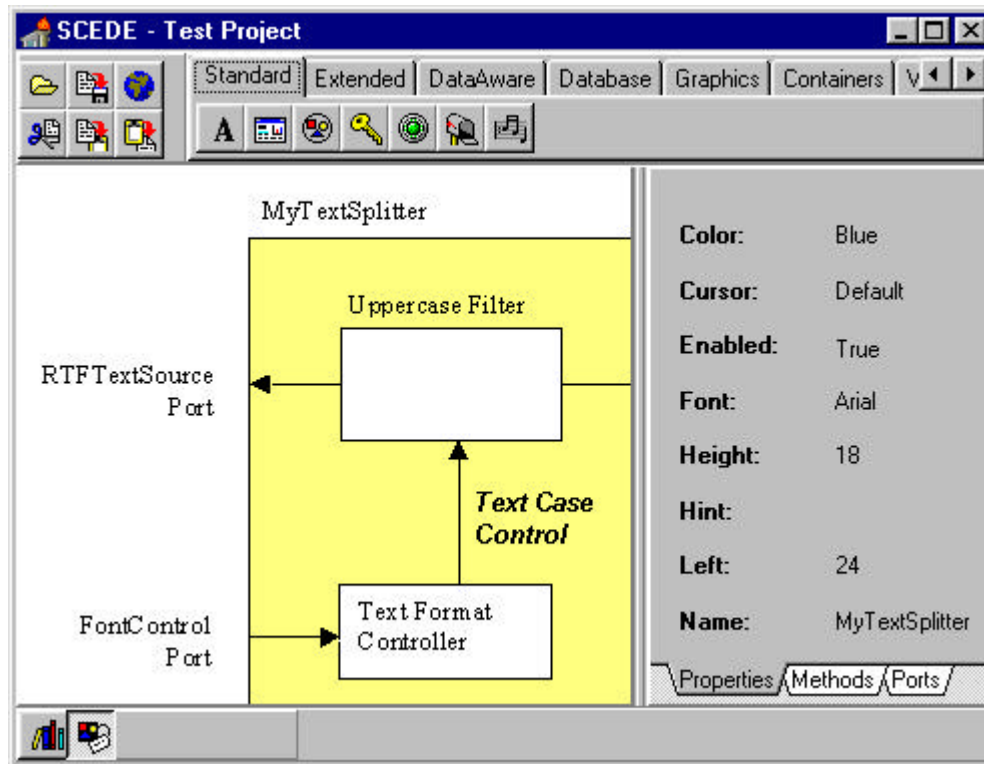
SCEDE - Test Project

Standard | Extended | DataAware | Database | Graphics | Containers | V

MyTextSplitter

Uppercase Filter

RTFTextSource Port

Text Case Control

Text Format Controller

FontControl Port

| | |
|---|---|
| Color: | Blue |
| Cursor: | Default |
| Enabled: | True |
| Font: | Arial |
| Height: | 18 |
| Hint: | |
| Left: | 24 |
| Name: | MyTextSplitter |

Properties | Methods | Ports